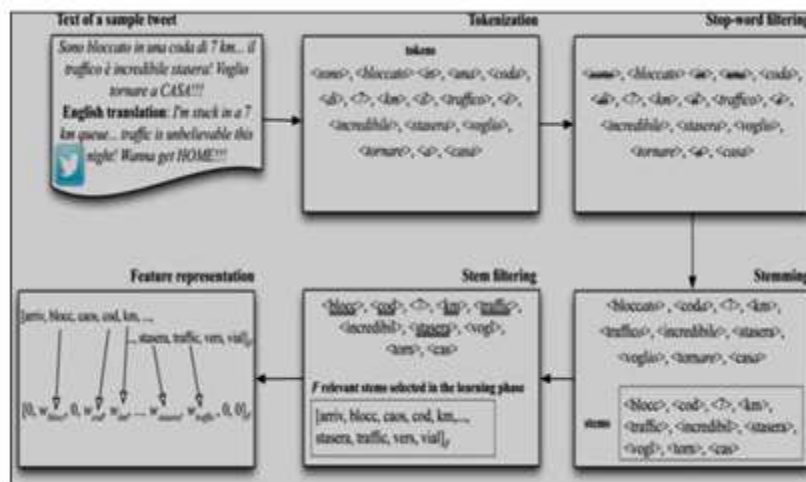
Text of a sample tweet

Sono bloccato in una coda di 7 km... il traffico è incredibile stasera! Voglio tornare a CASA!!!

English translation: I'm stuck in a 7 km queue... traffic is unbelievable this night! Wanna get HOME!!!

Tokenization

tokens

<sono>, <bloccato> <in>, <una>, <coda>, <di>, <7>, <km>, <il>, <traffico>, <è>, <incredibile>, <stasera>, <voglio>, <tornare>, <a>, <casa>

Stop-word filtering

<sono>, <bloccato> <in>, <una>, <coda>, <di>, <7>, <km>, <il>, <traffico>, <è>, <incredibile>, <stasera>, <voglio>, <tornare>, <a>, <casa>

Stemming

<bloccato>, <coda>, <7>, <km>, <traffico>, <incredibile>, <stasera>, <voglio>, <tornare>, <casa>

stems

<blocc>, <cod>, <7>, <km>, <traffic>, <incredibil>, <staser>, <vogl>, <torn>, <cas>

Stem filtering

<blocc>, <cod>, <7>, <km>, <traffic>, <incredibil>, <staser>, <vogl>, <torn>, <cas>

F relevant stems selected in the learning phase

[arriv, blocc, caos, cod, km,..., staser, traffic, vers, vial]$_F$

Feature representation

[arriv, blocc, caos, cod, km, ..., staser, traffic, vers, vial]$_F$

[0, $w_{blocc}$, 0, $w_{cod}$, $w_{km}$, ..., $w_{staser}$, $w_{traffic}$, 0, 0]$_F$